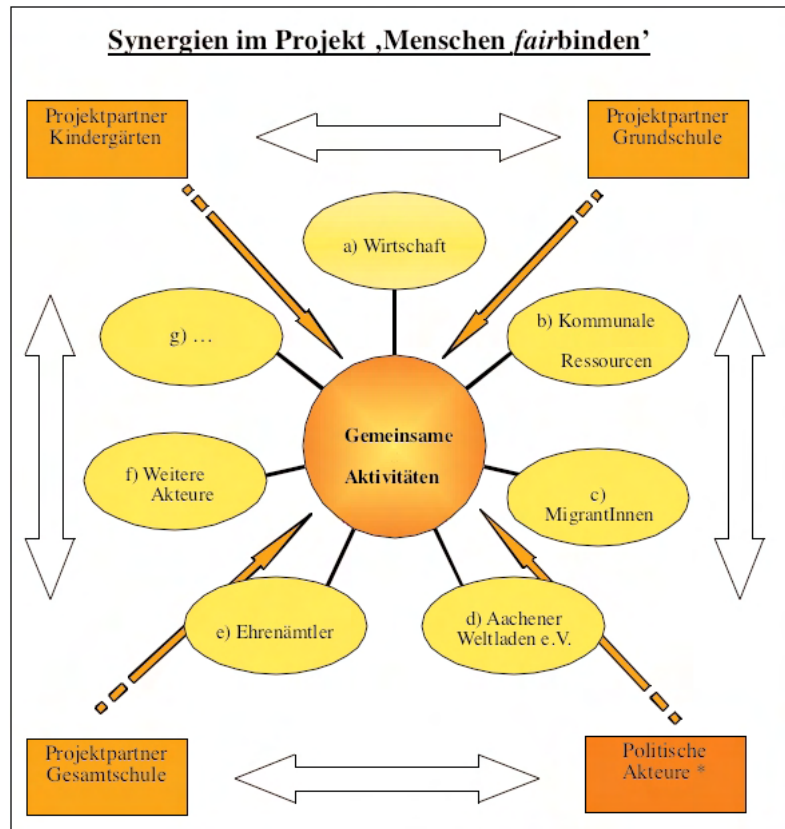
Synergien im Projekt ‚Menschen *fair*binden'

Projektpartner Kindergärten

Projektpartner Grundschule

a) Wirtschaft

g) …

b) Kommunale Ressourcen

Gemeinsame Aktivitäten

f) Weitere Akteure

c) MigrantInnen

e) Ehrenämtler

d) Aachener Weltladen e.V.

Projektpartner Gesamtschule

Politische Akteure *